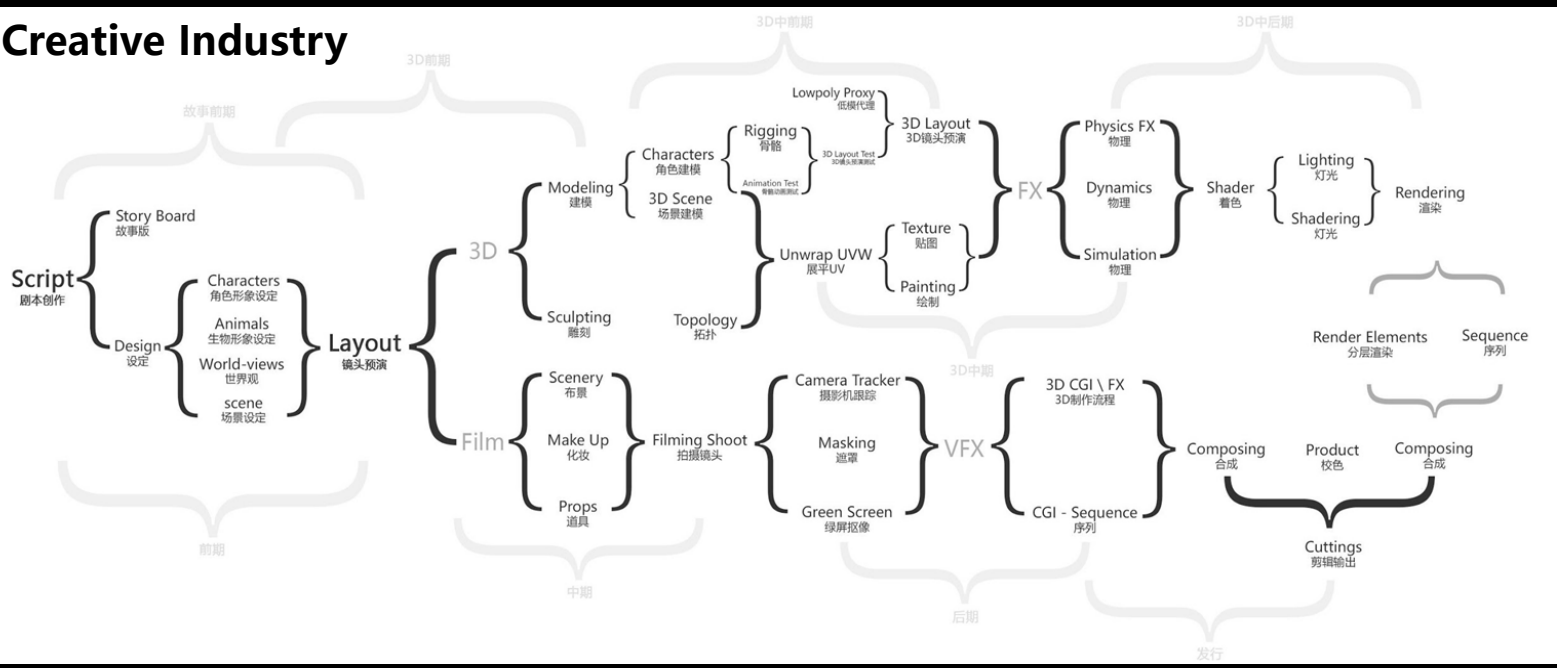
Creative Industry

3D前期

故事前期

3D中前期

3D中后期

Script
剧本创作

Story Board
故事版

Design
设定

Characters
角色形象设定

Animals
生物形象设定

World-views
世界观

scene
场景设定

Layout
镜头预演

3D

Modeling
建模

Sculpting
雕刻

Characters
角色建模

3D Scene
场景建模

Rigging
骨骼

Animation Test
骨骼动画测试

Lowpoly Proxy
低模代理

3D Layout Test
3D镜头预演测试

3D Layout
3D镜头预演

Unwrap UVW
展平UV

Topology
拓扑

Texture
贴图

Painting
绘制

FX

Physics FX
物理

Dynamics
物理

Simulation
物理

Shader
着色

Lighting
灯光

Shadering
灯光

Rendering
渲染

3D中期

Render Elements
分层渲染

Sequence
序列

Film

Scenery
布景

Make Up
化妆

Props
道具

Filming Shoot
拍摄镜头

Camera Tracker
摄影机跟踪

Masking
遮罩

Green Screen
绿屏抠像

VFX

3D CGI \ FX
3D制作流程

CGI - Sequence
序列

Composing
合成

Product
校色

Composing
合成

Cuttings
剪辑输出

前期

中期

后期

发行